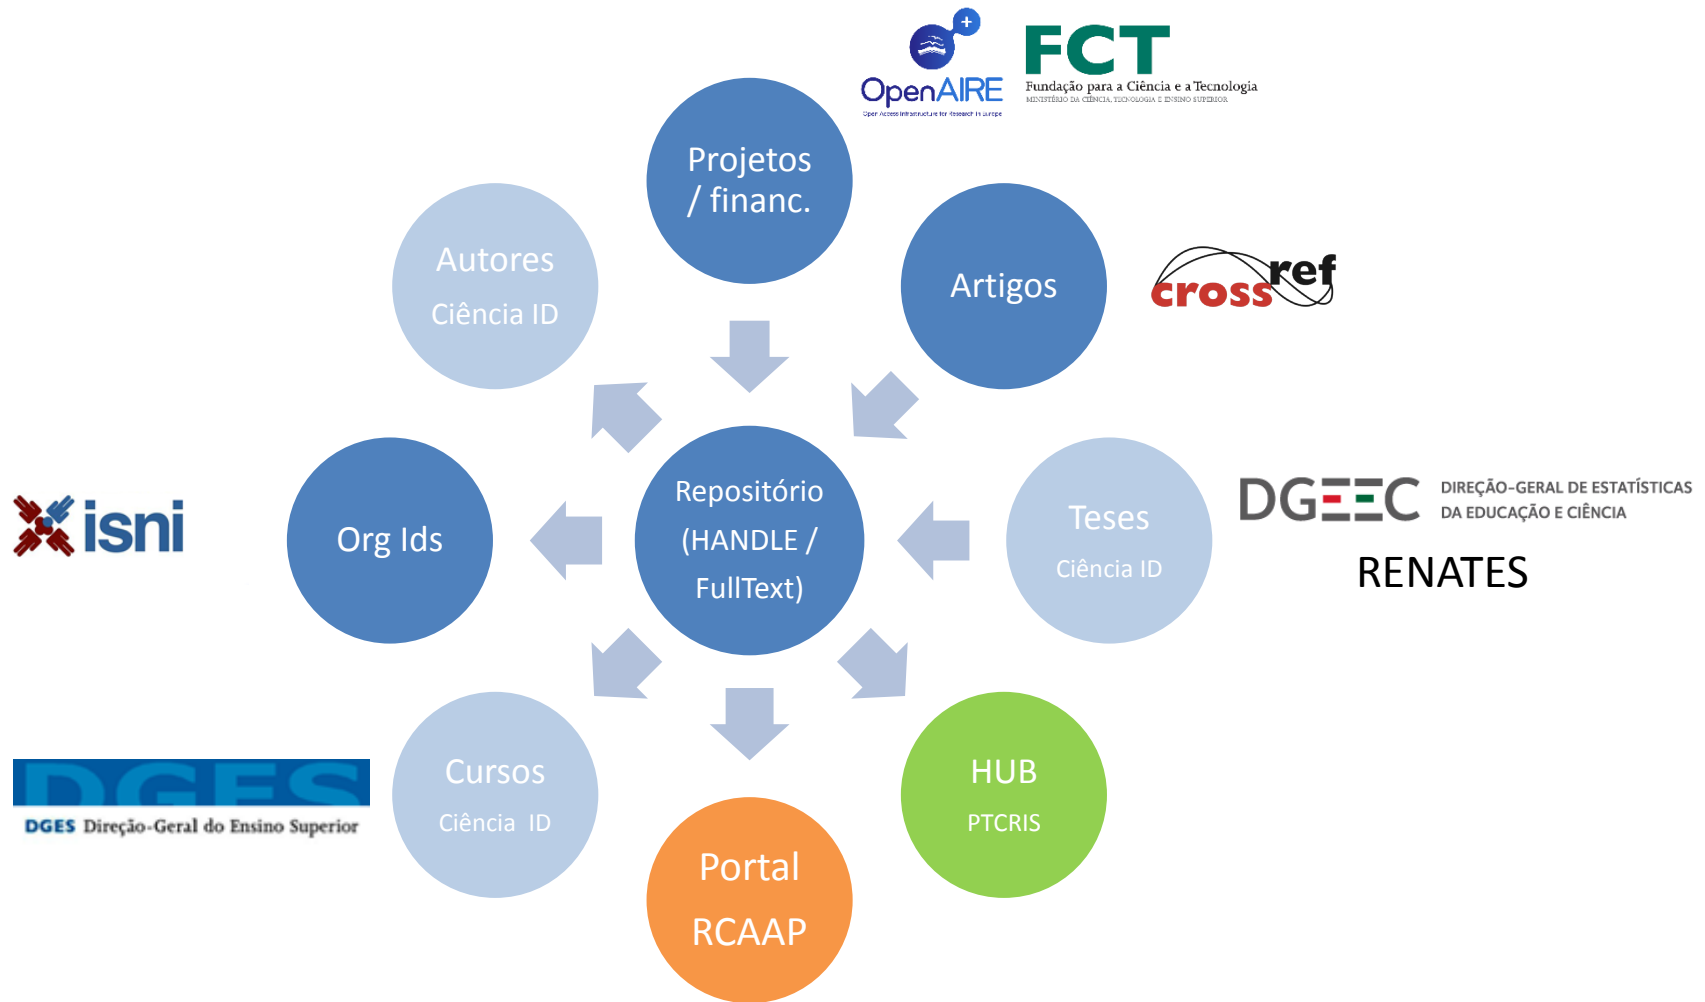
OpenAIRE
Open Access Infrastructure for Research in Europe

FCT
Fundação para a Ciência e a Tecnologia
MINISTÉRIO DA CIÊNCIA, TECNOLOGIA E ENSINO SUPERIOR

Projetos / financ.

Autores
Ciência ID

Artigos

crossref

Repositório (HANDLE / FullText)

Org Ids

isni

Teses
Ciência ID

DGEEC
DIREÇÃO-GERAL DE ESTATÍSTICAS DA EDUCAÇÃO E CIÊNCIA

RENATES

DGES
DGES Direção-Geral do Ensino Superior

Cursos
Ciência ID

HUB
PTCRIS

Portal
RCAAP